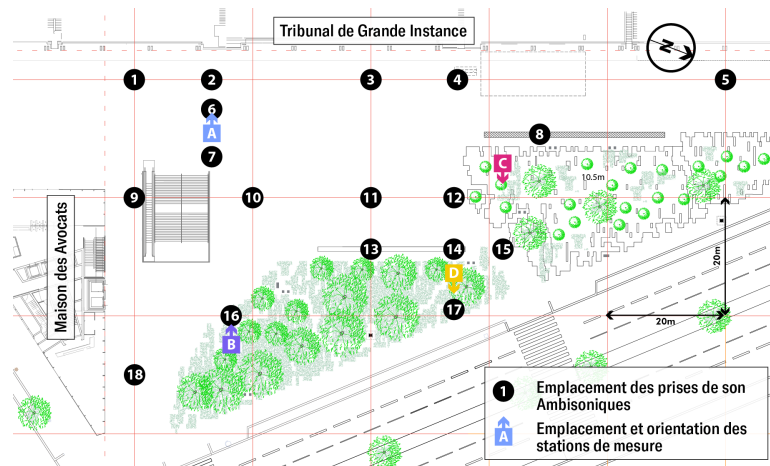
Tribunal de Grande Instance

N

1 2 3 4 5

6

A

7

8

C

10.5m

9 10 11 12

Maison des Avocats

13 14 15

D

20m

17

16

B

20m

18

1 Emplacement des prises de son Ambisoniques

A Emplacement et orientation des stations de mesure